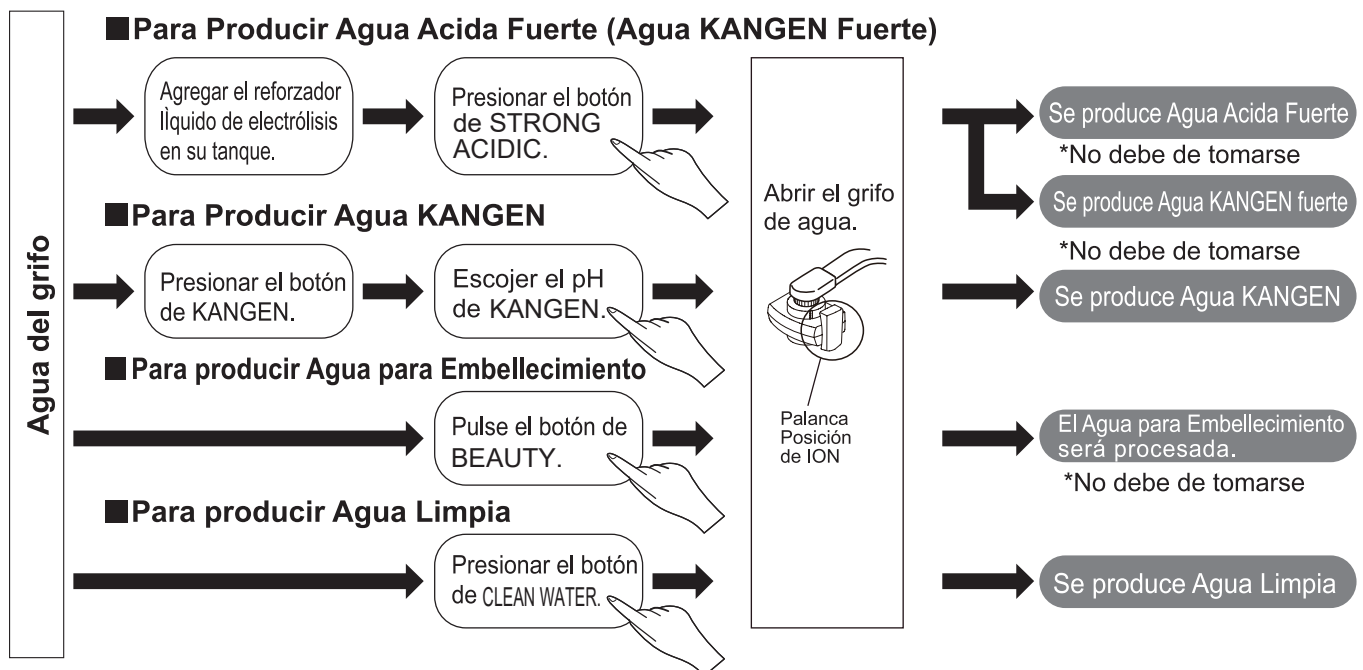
Agua del grifo

■Para Producir Agua Acida Fuerte (Agua KANGEN Fuerte)

Agregar el reforzador llquido de electrólisis en su tanque.

Presionar el botón de STRONG ACIDIC.

Abrir el grifo de agua.

Palanca Posición de ION

Se produce Agua Acida Fuerte

*No debe de tomarse

Se produce Agua KANGEN fuerte

*No debe de tomarse

■Para Producir Agua KANGEN

Presionar el botón de KANGEN.

Escojer el pH de KANGEN.

Se produce Agua KANGEN

■Para producir Agua para Embellecimiento

Pulse el botón de BEAUTY.

El Agua para Embellecimiento será procesada.

*No debe de tomarse

■Para producir Agua Limpia

Presionar el botón de CLEAN WATER.

Se produce Agua Limpia